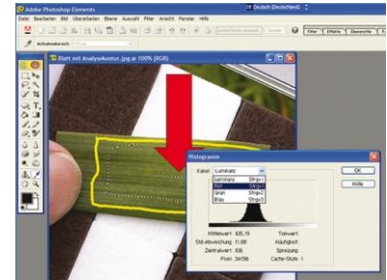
Adobe Photoshop Elements

Datei Bearbeiten Bild Überarbeiten Ebene Auswahl Filter Ansicht Fenster Hilfe

Deutsch (Deutschland)

Suchen

Filter Effekte Ebenenstile Fotoeffekte

Blatt mit Analysekontur.jpg @ 100% (RGB)

Histogramm

Kanal: Luminanz

Luminanz Strg+~
Rot Strg+1
Grün Strg+2
Blau Strg+3

OK

Hilfe

Mittelwert: 105,19 Tonwert:
Std-Abweichung: 11,88 Häufigkeit:
Zentralwert: 106 Spreizung:
Pixel: 34756 Cache-Stufe: 1